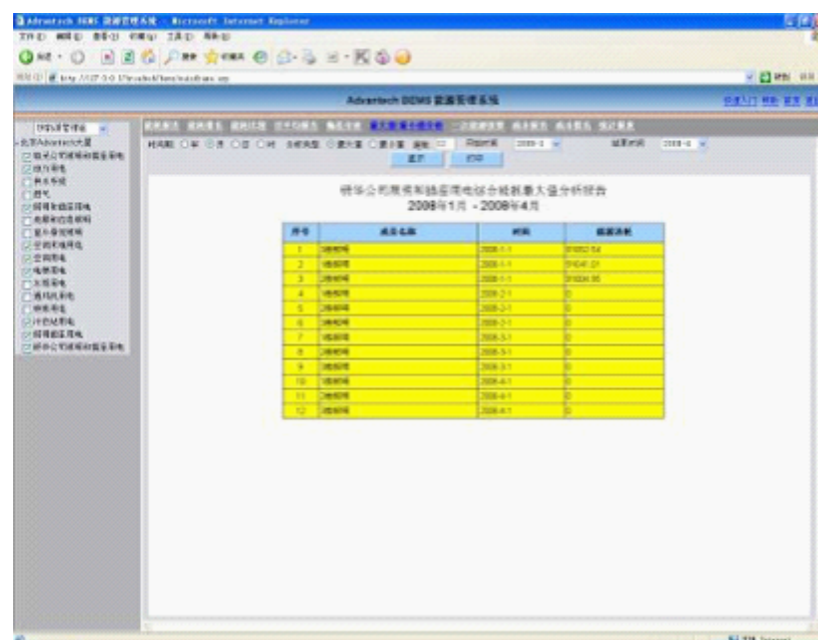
Advantech DEMS 能源管理系统 - Microsoft Internet Explorer

Advantech DEMS 能源管理系统

2008年1月 - 2008年4月

| 序号 | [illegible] | 时间 | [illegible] |
|---|---|---|---|
| 1 | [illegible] | 2008-1-1 | 91052.54 |
| 2 | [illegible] | 2008-1-1 | 91041.01 |
| 3 | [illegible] | 2008-1-1 | 91004.95 |
| 4 | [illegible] | 2008-2-1 | 0 |
| 5 | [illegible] | 2008-2-1 | 0 |
| 6 | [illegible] | 2008-2-1 | 0 |
| 7 | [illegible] | 2008-3-1 | 0 |
| 8 | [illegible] | 2008-3-1 | 0 |
| 9 | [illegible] | 2008-3-1 | 0 |
| 10 | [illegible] | 2008-4-1 | 0 |
| 11 | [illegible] | 2008-4-1 | 0 |
| 12 | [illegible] | 2008-4-1 | 0 |